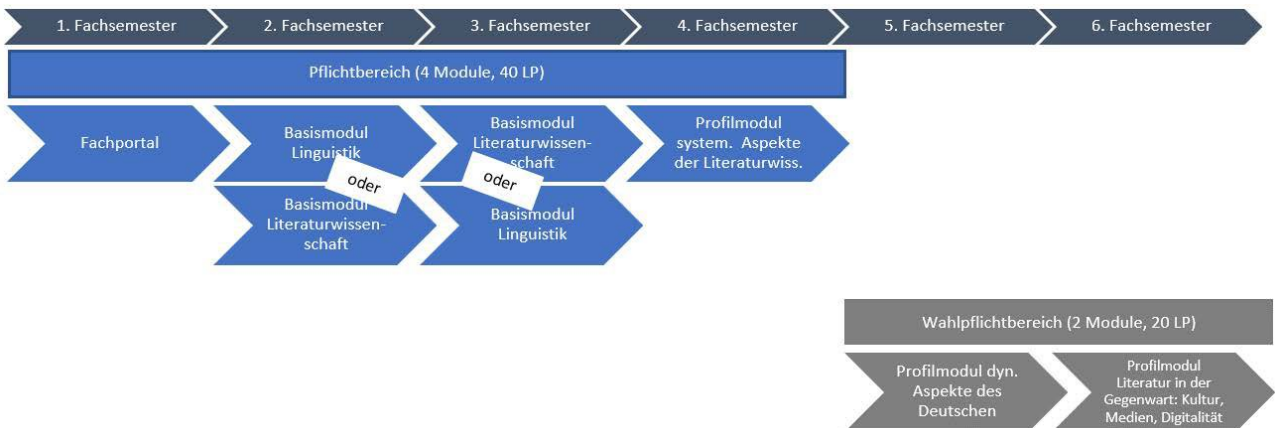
1. Fachsemester
2. Fachsemester
3. Fachsemester
4. Fachsemester
5. Fachsemester
6. Fachsemester

Pflichtbereich (4 Module, 40 LP)

Fachportal

Basismodul Linguistik

oder

Basismodul Literaturwissenschaft

Basismodul Literaturwissenschaft

oder

Basismodul Linguistik

Profilmodul system. Aspekte der Literaturwiss.

Wahlpflichtbereich (2 Module, 20 LP)

Profilmodul dyn. Aspekte des Deutschen

Profilmodul Literatur in der Gegenwart: Kultur, Medien, Digitalität